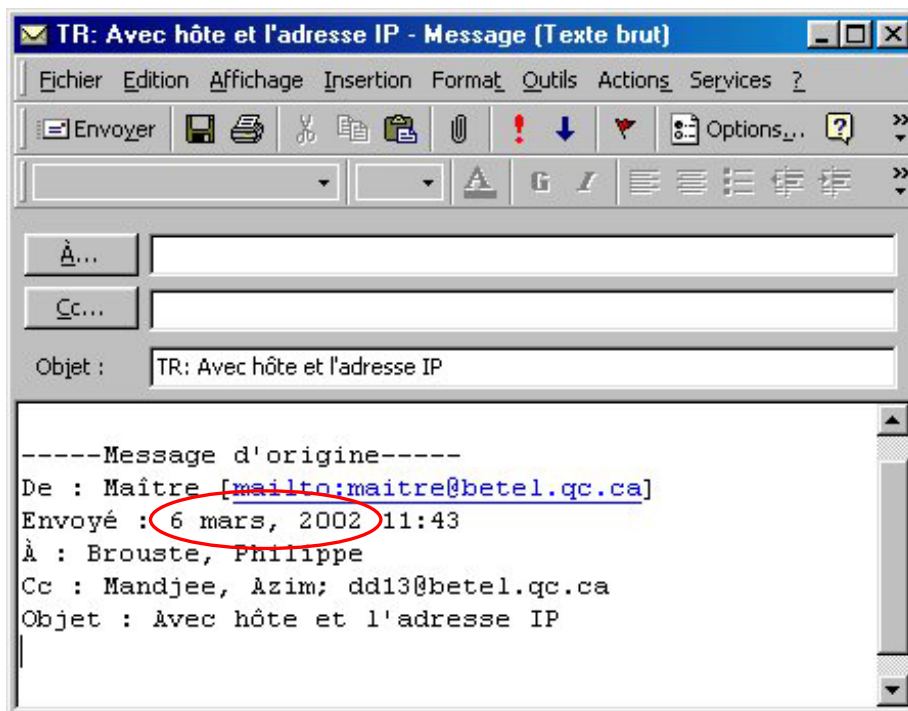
TR: Avec hôte et l'adresse IP - Message (Texte brut)

Fichier Edition Affichage Insertion Format Outils Actions Services ?

Envoyer Options... 

À...

Cc...

Objet : TR: Avec hôte et l'adresse IP

-----Message d'origine-----
De : Maître [mailto:maitre@betel.qc.ca]
Envoyé : 6 mars, 2002 11:43
À : Brouste, Philippe
Cc : Mandjee, Azim; dd13@betel.qc.ca
Objet : Avec hôte et l'adresse IP